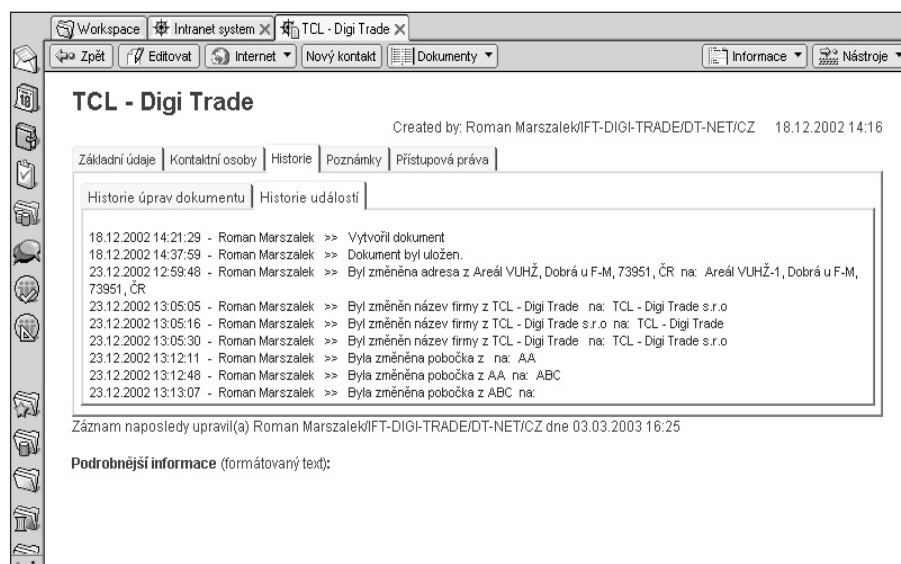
Workspace | Intranet system ✕ | TCL - Digi Trade ✕

Zpět | Editovat | Internet ▾ | Nový kontakt | Dokumenty ▾ | Informace ▾ | Nástroje ▾

TCL - Digi Trade

Created by: Roman Marszalek/IFT-DIGI-TRADE/DT-NET/CZ 18.12.2002 14:16

Základní údaje | Kontaktní osoby | Historie | Poznámky | Přístupová práva

Historie úprav dokumentu | Historie událostí

18.12.2002 14:21:29 - Roman Marszalek >> Vytvořil dokument
18.12.2002 14:37:59 - Roman Marszalek >> Dokument byl uložen.
23.12.2002 12:59:48 - Roman Marszalek >> Byl změněna adresa z Areál VUHŽ, Dobrá u F-M, 73951, ČR na: Areál VUHŽ-1, Dobrá u F-M, 73951, ČR
23.12.2002 13:05:05 - Roman Marszalek >> Byl změněn název firmy z TCL - Digi Trade na: TCL - Digi Trade s.r.o
23.12.2002 13:05:16 - Roman Marszalek >> Byl změněn název firmy z TCL - Digi Trade s.r.o na: TCL - Digi Trade
23.12.2002 13:05:30 - Roman Marszalek >> Byl změněn název firmy z TCL - Digi Trade na: TCL - Digi Trade s.r.o
23.12.2002 13:12:11 - Roman Marszalek >> Byla změněna pobočka z na: AA
23.12.2002 13:12:48 - Roman Marszalek >> Byla změněna pobočka z AA na: ABC
23.12.2002 13:13:07 - Roman Marszalek >> Byla změněna pobočka z ABC na:

Záznam naposledy upravil(a) Roman Marszalek/IFT-DIGI-TRADE/DT-NET/CZ dne 03.03.2003 16:25

Podrobnější informace (formátovaný text):